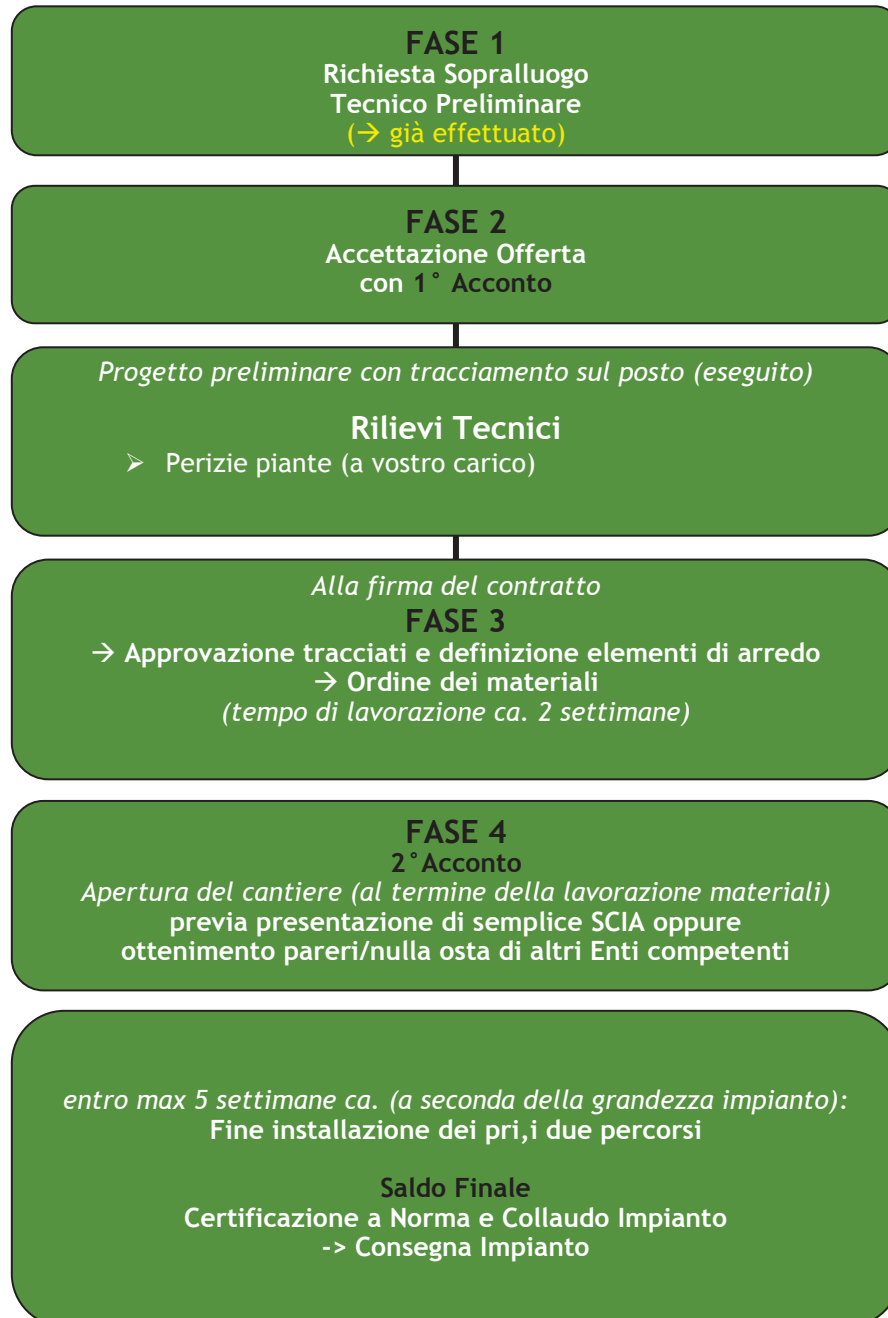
FASE 1
Richiesta Sopralluogo
Tecnico Preliminare
(→ già effettuato)

FASE 2
Accettazione Offerta
con 1° Acconto

Progetto preliminare con tracciamento sul posto (eseguito)

Rilievi Tecnici
➢ Perizie piante (a vostro carico)

Alla firma del contratto
FASE 3
→ Approvazione tracciati e definizione elementi di arredo
→ Ordine dei materiali
(tempo di lavorazione ca. 2 settimane)

FASE 4
2°Acconto
Apertura del cantiere (al termine della lavorazione materiali)
previa presentazione di semplice SCIA oppure
ottenimento pareri/nulla osta di altri Enti competenti

entro max 5 settimane ca. (a seconda della grandezza impianto):
Fine installazione dei pri,i due percorsi

Saldo Finale
Certificazione a Norma e Collaudo Impianto
-> Consegna Impianto